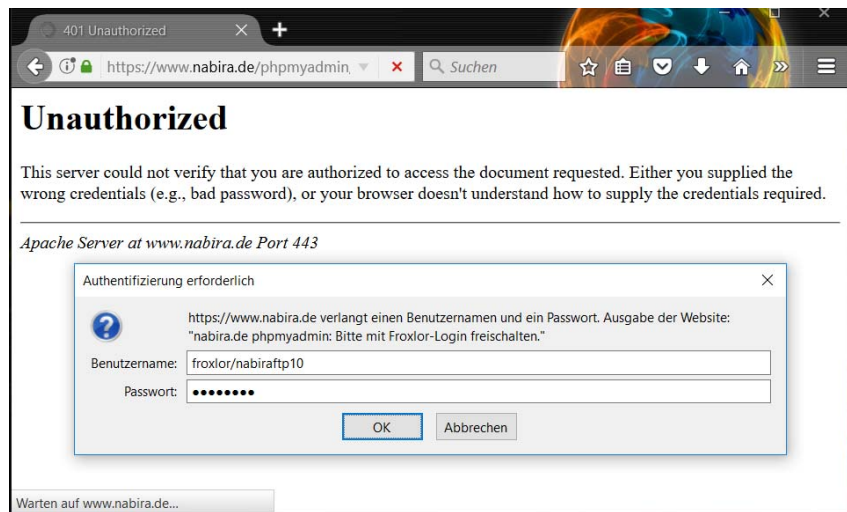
401 Unauthorized

https://www.nabira.de/phpmyadmin

Suchen

Unauthorized

This server could not verify that you are authorized to access the document requested. Either you supplied the wrong credentials (e.g., bad password), or your browser doesn't understand how to supply the credentials required.

Apache Server at www.nabira.de Port 443

Authentifizierung erforderlich

https://www.nabira.de verlangt einen Benutzernamen und ein Passwort. Ausgabe der Website: "nabira.de phpmyadmin: Bitte mit Froxlor-Login freischalten."

Benutzername: froxlor/nabiraftp10

Passwort: ••••••••

OK

Abbrechen

Warten auf www.nabira.de...